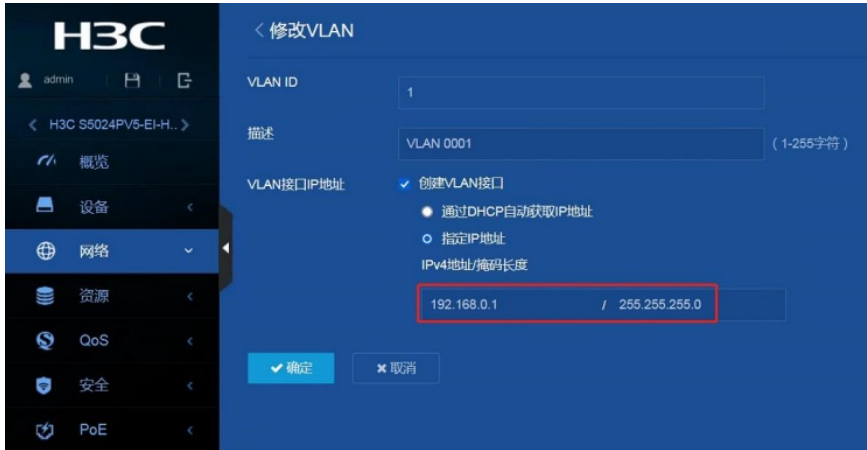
H3C

admin

< H3C S5024PV5-EI-H.. >

概览

设备

网络

资源

QoS

安全

PoE

< 修改VLAN

VLAN ID 1

描述 VLAN 0001 (1-255字符)

VLAN接口IP地址 ✔ 创建VLAN接口

通过DHCP自动获取IP地址

指定IP地址

IPv4地址/掩码长度

192.168.0.1 / 255.255.255.0

✔确定 ✖取消